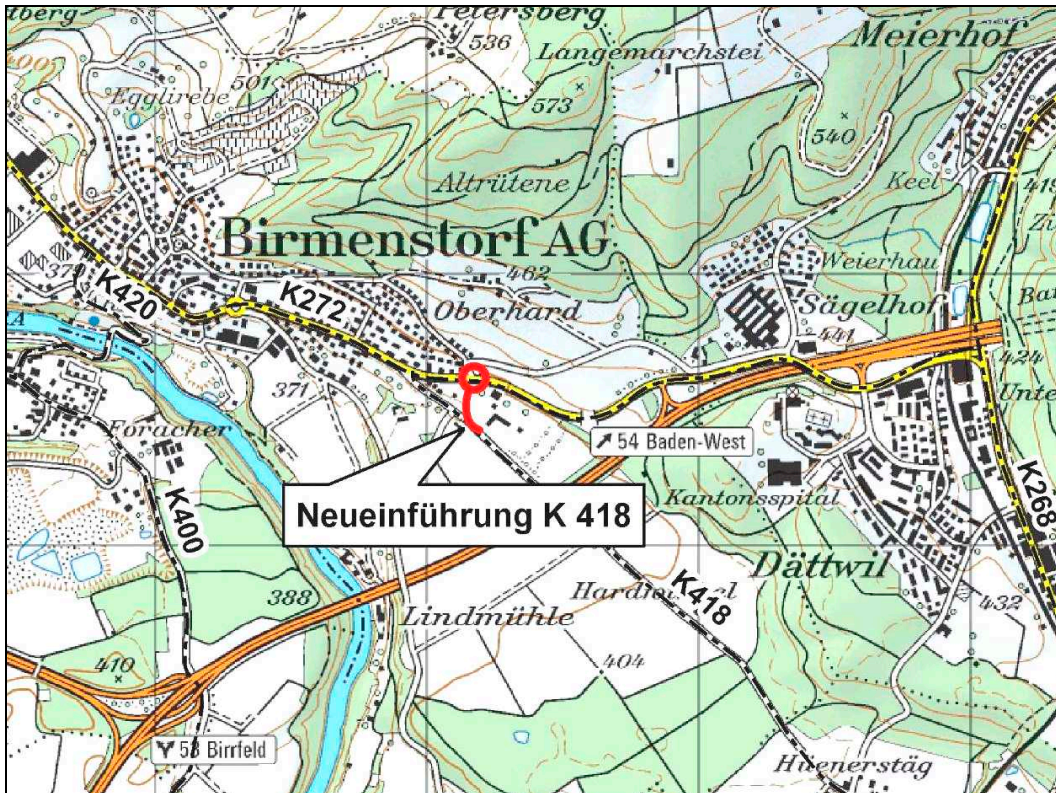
tberg
Petersberg
536
Langemarchstei
Meierhof
501
Egglirebe
573
540
Altrütene
Keel
418
Birmenstorf AG
Weierhau
371
K420
K272
462
Oberhard
Sägelhof
Ba
441
424
Unte
371
Foracher
↗54 Baden-West
K400
Neueinführung K 418
Kantonsspital
K268
Dättwil
K418
Hardi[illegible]l
432
388
Lindmühle
404
410
⅄ 53 Birrfeld
Hünerstäg